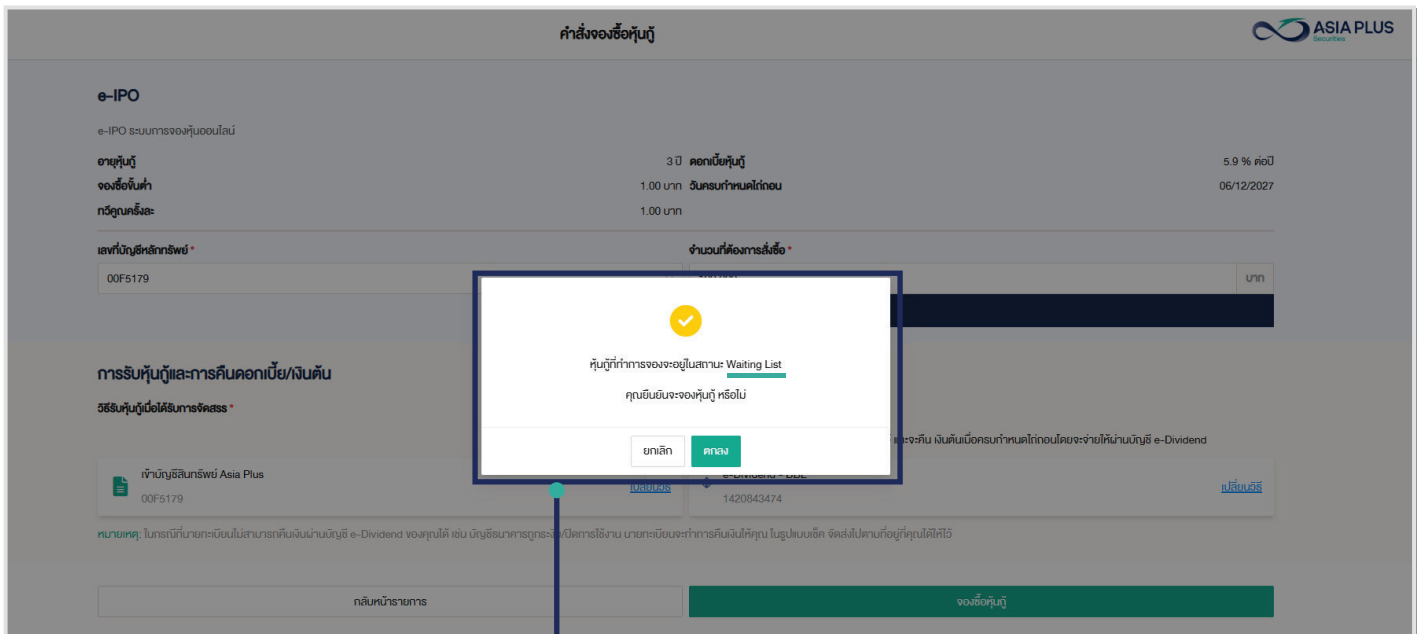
คำสั่งจองซื้อหุ้นกู้

ASIA PLUS
Securities

e-IPO

e-IPO ระบบการจองหุ้นออนไลน์

อายุหุ้นกู้ 3 ปี
ดอกเบี้ยหุ้นกู้ 5.9 % ต่อปี
จองซื้อขั้นต่ำ 1.00 บาท
วันครบกำหนดไถ่ถอน 06/12/2027
ทวีคูณครั้งละ 1.00 บาท

เลขที่บัญชีหลักทรัพย์ *
00F5179

จำนวนที่ต้องการสั่งซื้อ *
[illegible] บาท

การรับหุ้นกู้และการคืนดอกเบี้ย/เงินต้น

วิธีรับหุ้นกู้เมื่อได้รับการจัดสรร *

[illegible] และจะคืน เงินต้นเมื่อครบกำหนดไถ่ถอนโดยจะจ่ายให้ผ่านบัญชี e-Dividend

เข้าบัญชีหลักทรัพย์ Asia Plus
00F5179
เปลี่ยนวิธี

e-Dividend - BBL
1420843474
เปลี่ยนวิธี

หมายเหตุ: ในกรณีที่นายทะเบียนไม่สามารถคืนเงินผ่านบัญชี e-Dividend ของคุณได้ เช่น บัญชีธนาคารถูกระงับ/ปิดการใช้งาน นายทะเบียนจะทำการคืนเงินให้คุณ ในรูปแบบเช็ค จัดส่งไปตามที่อยู่ที่คุณได้ให้ไว้

กลับหน้ารายการ

จองซื้อหุ้นกู้

หุ้นกู้ที่ทำการจองจะอยู่ในสถานะ Waiting List

คุณยืนยันจะจองหุ้นกู้ หรือไม่

ยกเลิก

ตกลง